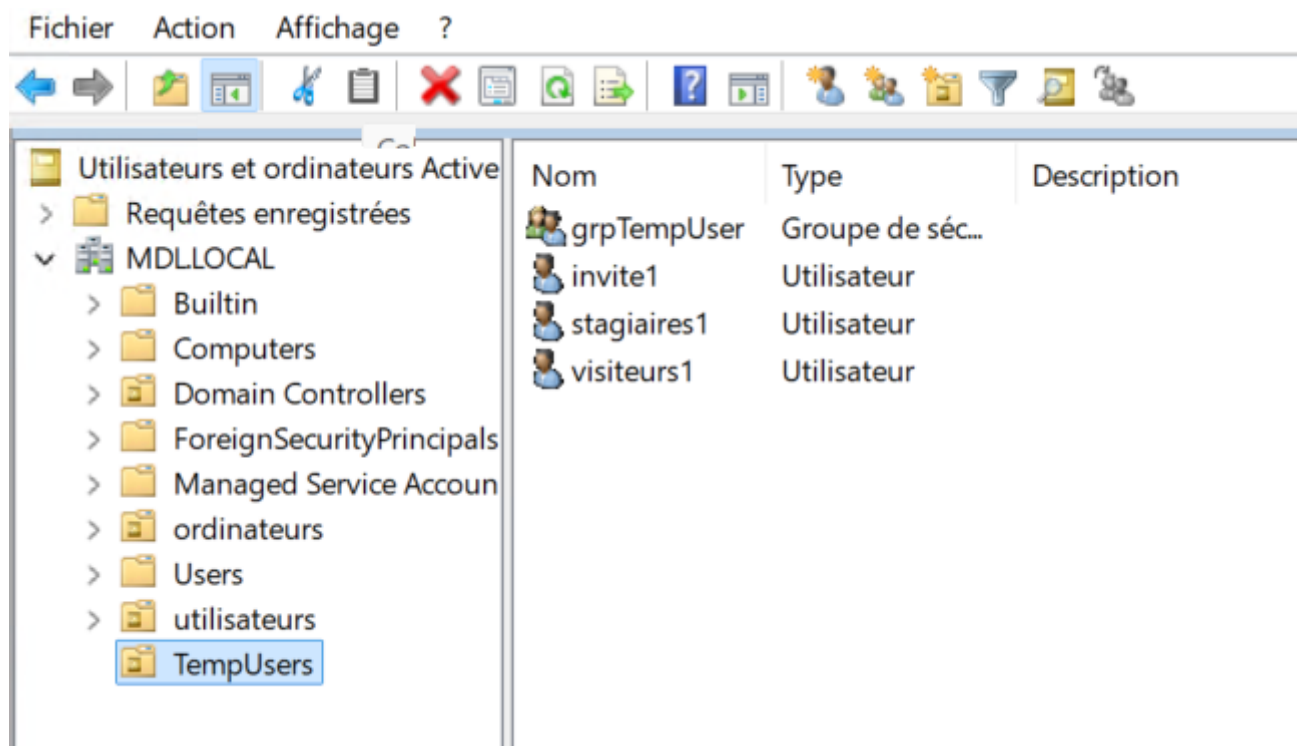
Fichier Action Affichage ?

Co

Utilisateurs et ordinateurs Active
Requêtes enregistrées
MDLLOCAL
Builtin
Computers
Domain Controllers
ForeignSecurityPrincipals
Managed Service Accoun
ordinateurs
Users
utilisateurs
TempUsers

| Nom | Type | Description |
|---|---|---|
| grpTempUser | Groupe de séc... | |
| invite1 | Utilisateur | |
| stagiaires1 | Utilisateur | |
| visiteurs1 | Utilisateur | |